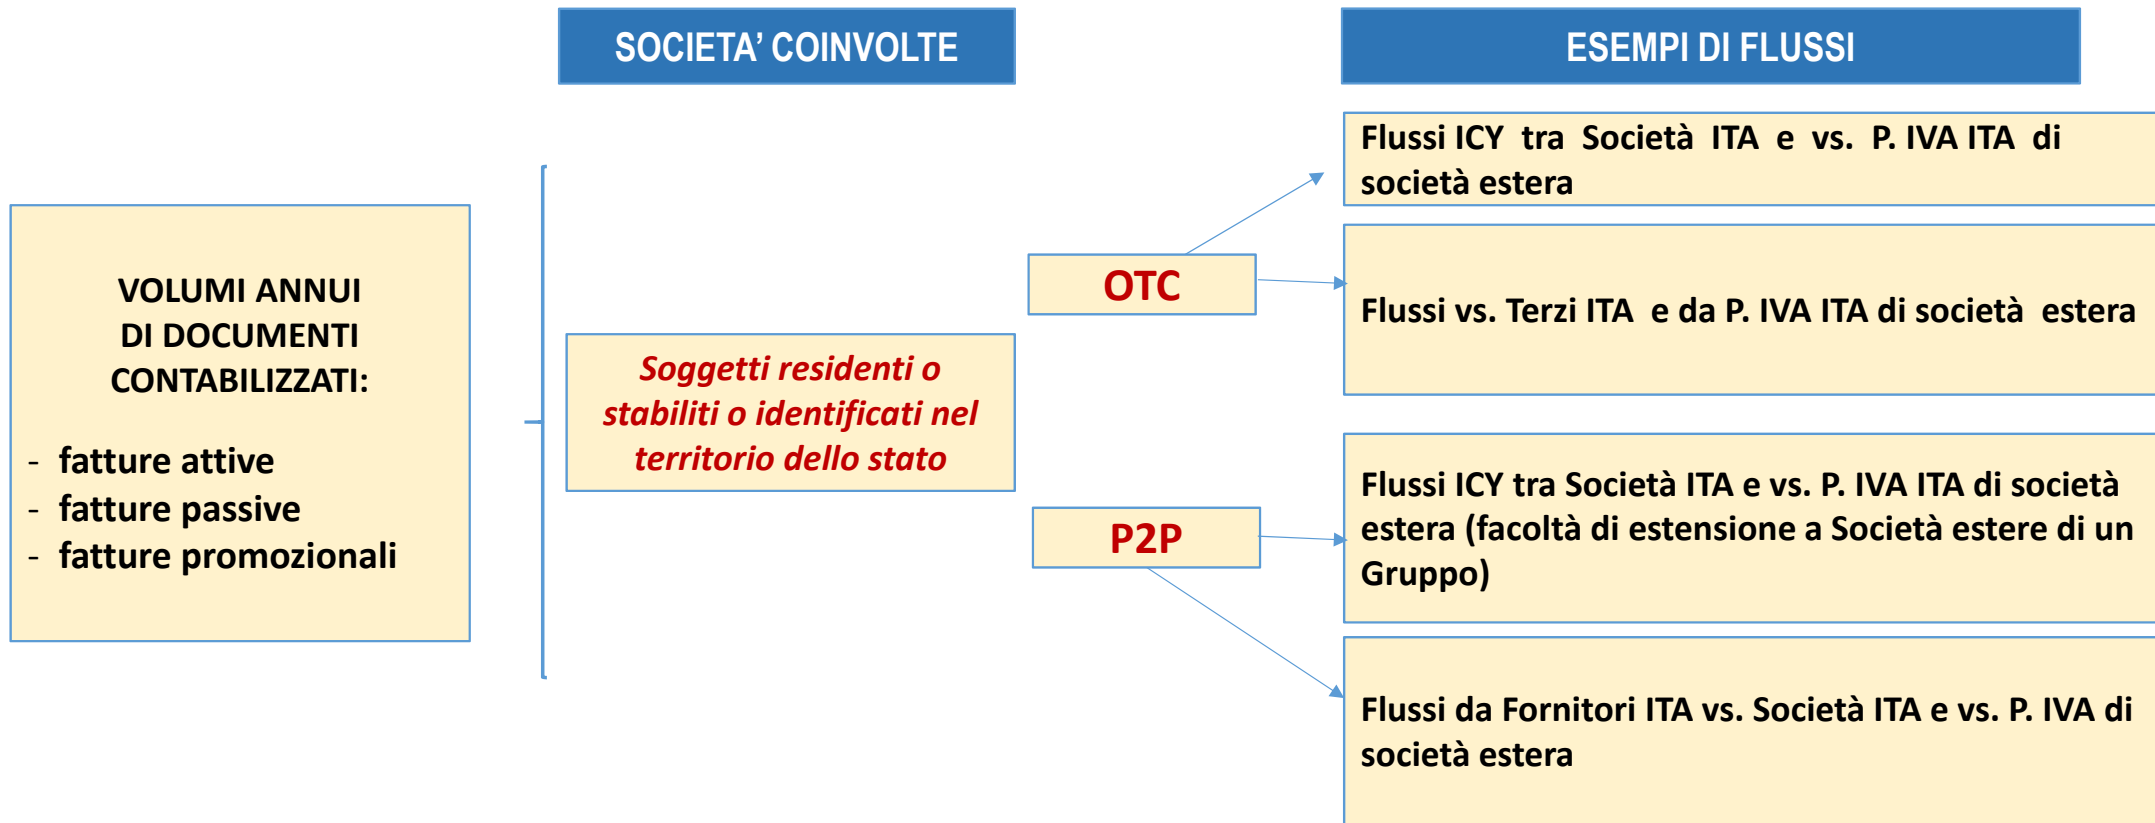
SOCIETA' COINVOLTE

ESEMPI DI FLUSSI

VOLUMI ANNUI DI DOCUMENTI CONTABILIZZATI:

- fatture attive
- fatture passive
- fatture promozionali

Soggetti residenti o stabiliti o identificati nel territorio dello stato

OTC

P2P

Flussi ICY tra Società ITA e vs. P. IVA ITA di società estera

Flussi vs. Terzi ITA e da P. IVA ITA di società estera

Flussi ICY tra Società ITA e vs. P. IVA ITA di società estera (facoltà di estensione a Società estere di un Gruppo)

Flussi da Fornitori ITA vs. Società ITA e vs. P. IVA di società estera